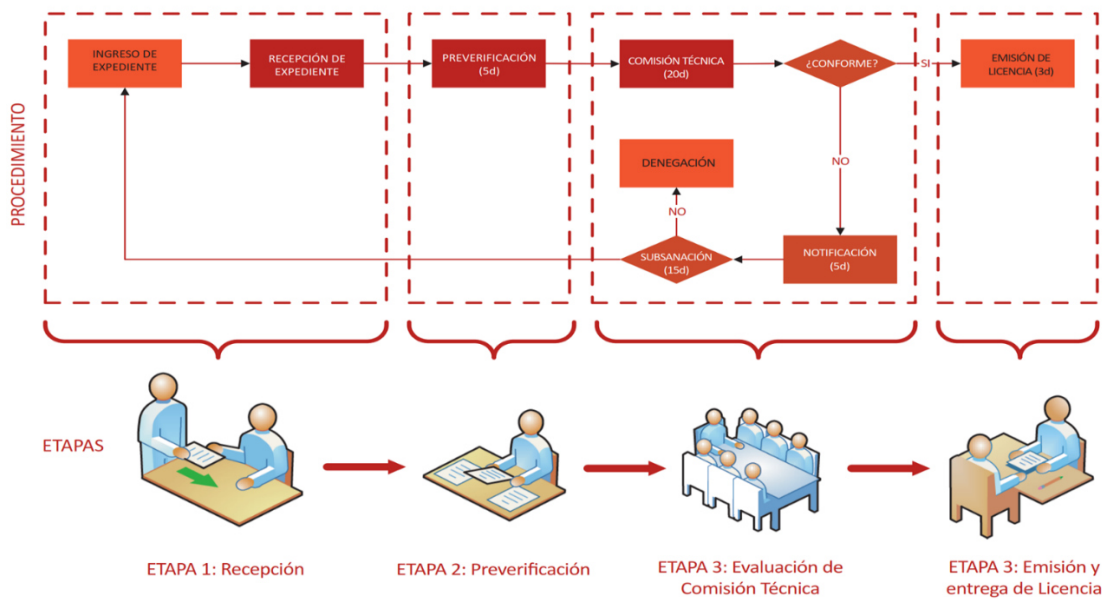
PROCEDIMIENTO

INGRESO DE EXPEDIENTE

RECEPCIÓN DE EXPEDIENTE

PREVERIFICACIÓN (5d)

COMISIÓN TÉCNICA (20d)

¿CONFORME?

SI

EMISIÓN DE LICENCIA (3d)

DENEGACIÓN

NO

NO

SUBSANACIÓN (15d)

NOTIFICACIÓN (5d)

ETAPAS

ETAPA 1: Recepción

ETAPA 2: Preverificación

ETAPA 3: Evaluación de Comisión Técnica

ETAPA 3: Emisión y entrega de Licencia